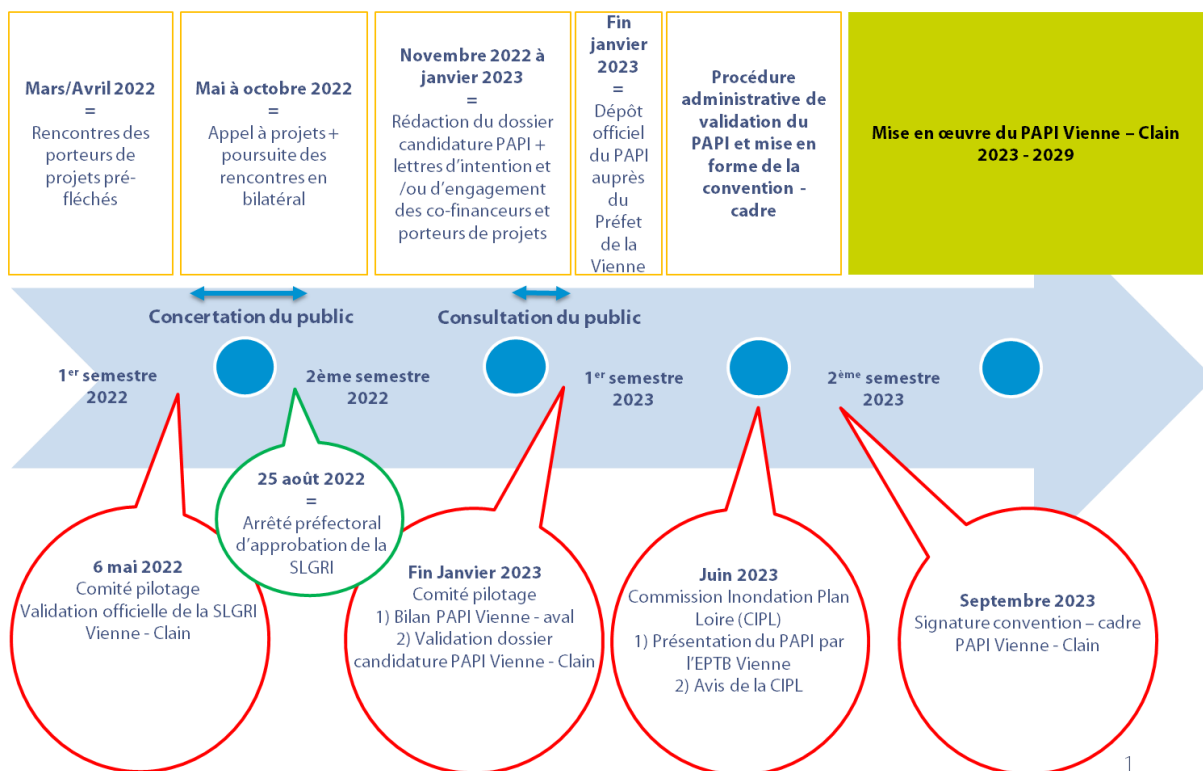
Mars/Avril 2022
=
Rencontres des porteurs de projets pré-fléchés

Mai à octobre 2022
=
Appel à projets + poursuite des rencontres en bilatéral

Novembre 2022 à janvier 2023
=
Rédaction du dossier candidature PAPI + lettres d'intention et /ou d'engagement des co-financeurs et porteurs de projets

Fin janvier 2023
=
Dépôt officiel du PAPI auprès du Préfet de la Vienne

Procédure administrative de validation du PAPI et mise en forme de la convention - cadre

Mise en œuvre du PAPI Vienne – Clain 2023 - 2029

Concertation du public

Consultation du public

1$^{er}$ semestre 2022

2ème semestre 2022

1$^{er}$ semestre 2023

2$^{ème}$ semestre 2023

25 août 2022
=
Arrêté préfectoral d'approbation de la SLGRI

6 mai 2022
Comité pilotage
Validation officielle de la SLGRI Vienne - Clain

Fin Janvier 2023
Comité pilotage
1) Bilan PAPI Vienne - aval
2) Validation dossier candidature PAPI Vienne - Clain

Juin 2023
Commission Inondation Plan Loire (CIPL)
1) Présentation du PAPI par l'EPTB Vienne
2) Avis de la CIPL

Septembre 2023
Signature convention – cadre PAPI Vienne - Clain

1